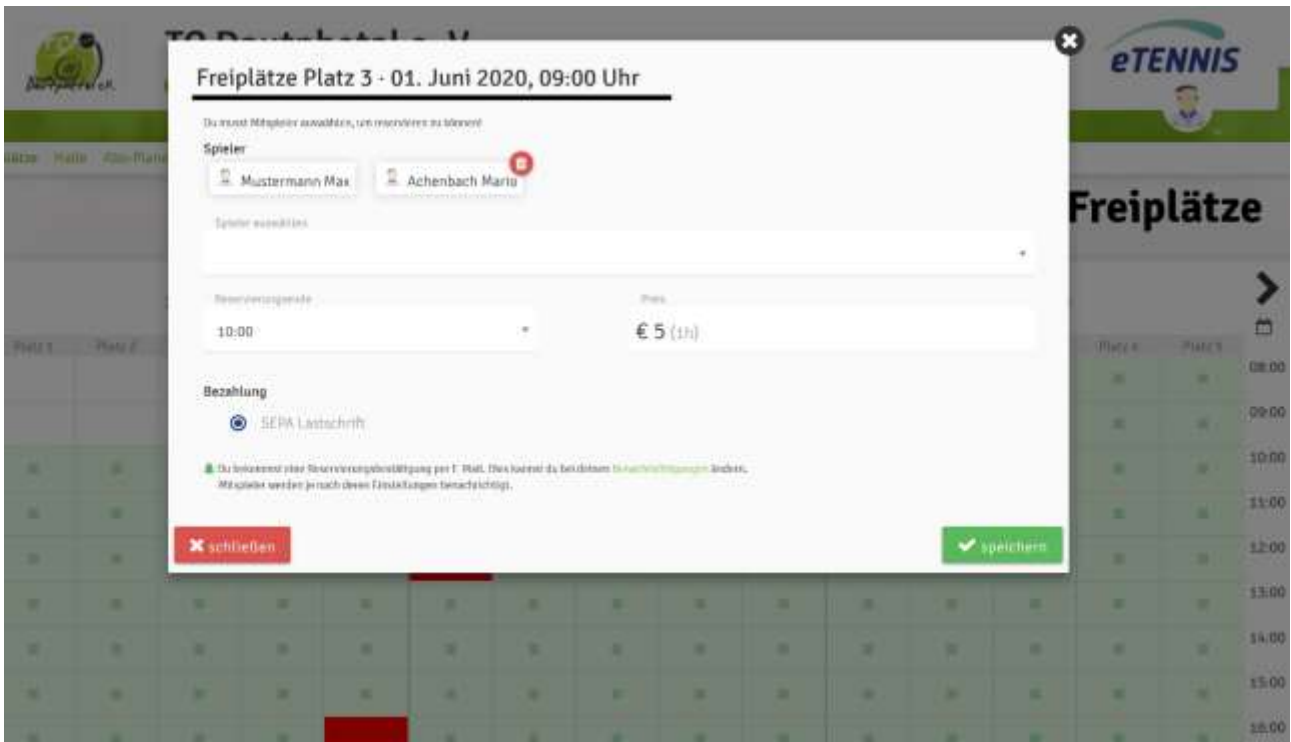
TC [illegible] e. V.

eTENNIS

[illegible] Halle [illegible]

Freiplätze

Platz 1 Platz 2 Platz 4 Platz 5

08:00
09:00
10:00
11:00
12:00
13:00
14:00
15:00
16:00

Freiplätze Platz 3 - 01. Juni 2020, 09:00 Uhr

Du musst Mitspieler auswählen, um reservieren zu können!

Spieler

Mustermann Max

Achenbach Mario

Spieler auswählen

Reservierungsende

10:00

Preis

€ 5 (1h)

Bezahlung

SEPA Lastschrift

Du bekommst eine Reservierungsbestätigung per E-Mail. Dies kannst du bei deinen Benachrichtigungen ändern. Mitspieler werden je nach deren Einstellungen benachrichtigt.

schließen

speichern